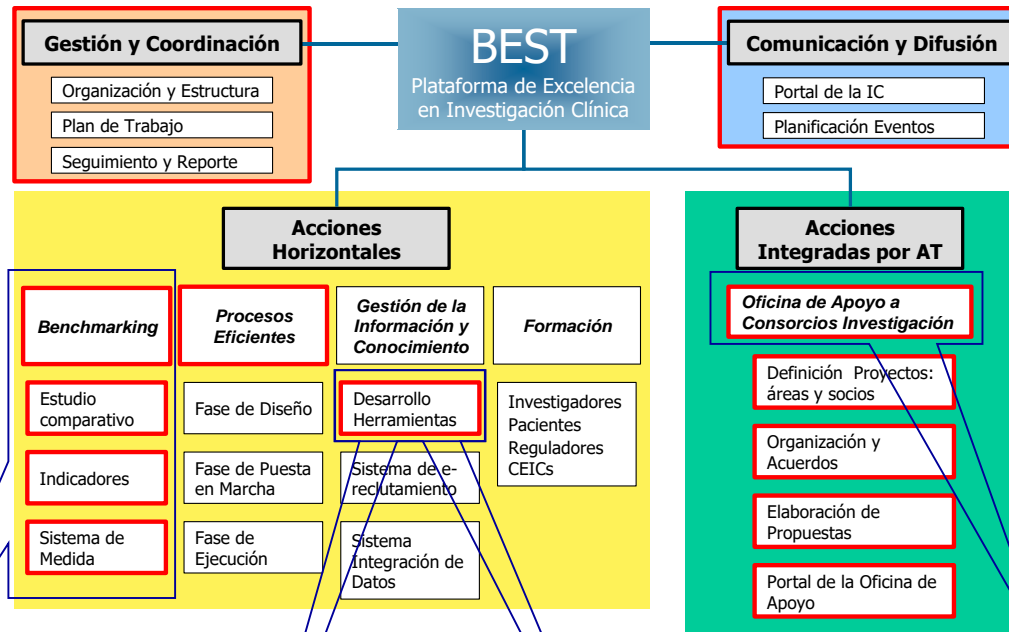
BEST
Plataforma de Excelencia en Investigación Clínica

Gestión y Coordinación
Organización y Estructura
Plan de Trabajo
Seguimiento y Reporte

Comunicación y Difusión
Portal de la IC
Planificación Eventos

Acciones Horizontales

Benchmarking
Estudio comparativo
Indicadores
Sistema de Medida

Procesos Eficientes
Fase de Diseño
Fase de Puesta en Marcha
Fase de Ejecución

Gestión de la Información y Conocimiento
Desarrollo Herramientas
Sistema de e-reclutamiento
Sistema Integración de Datos

Formación
Investigadores
Pacientes
Reguladores
CEICs

Acciones Integradas por AT
Oficina de Apoyo a Consorcios Investigación
Definición Proyectos: áreas y socios
Organización y Acuerdos
Elaboración de Propuestas
Portal de la Oficina de Apoyo